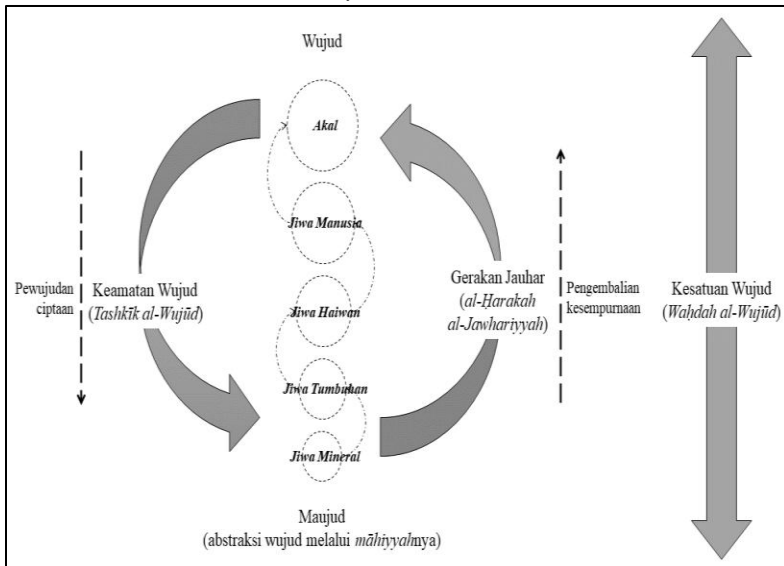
Wujud

Akal

Jiwa Manusia

Jiwa Haiwan

Jiwa Tumbuhan

Jiwa Mineral

Pewujudan ciptaan

Keamatan Wujud (Tashkīk al-Wujūd)

Gerakan Jauhar (al-Ḥarakah al-Jawhariyyah)

Pengembalian kesempurnaan

Kesatuan Wujud (Waḥdah al-Wujūd)

Maujud
(abstraksi wujud melalui māhiyyahnya)